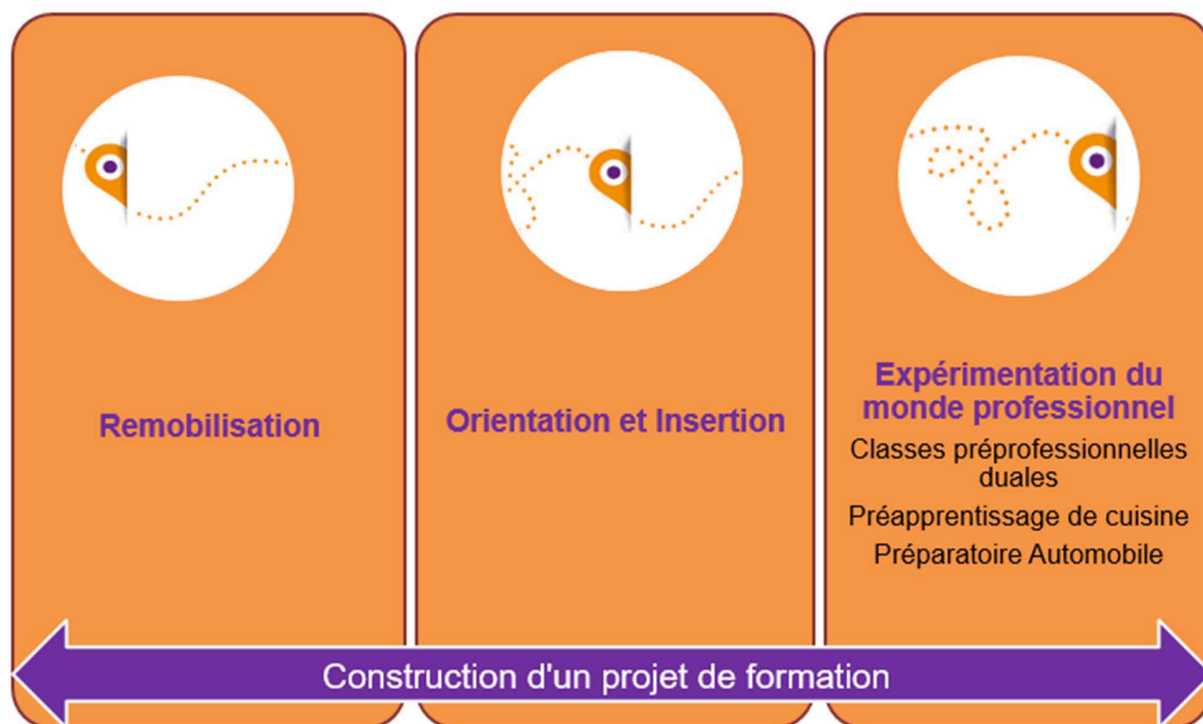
Remobilisation

Orientation et Insertion

Expérimentation du monde professionnel

Classes préprofessionnelles duales

Préapprentissage de cuisine

Préparatoire Automobile

Construction d'un projet de formation